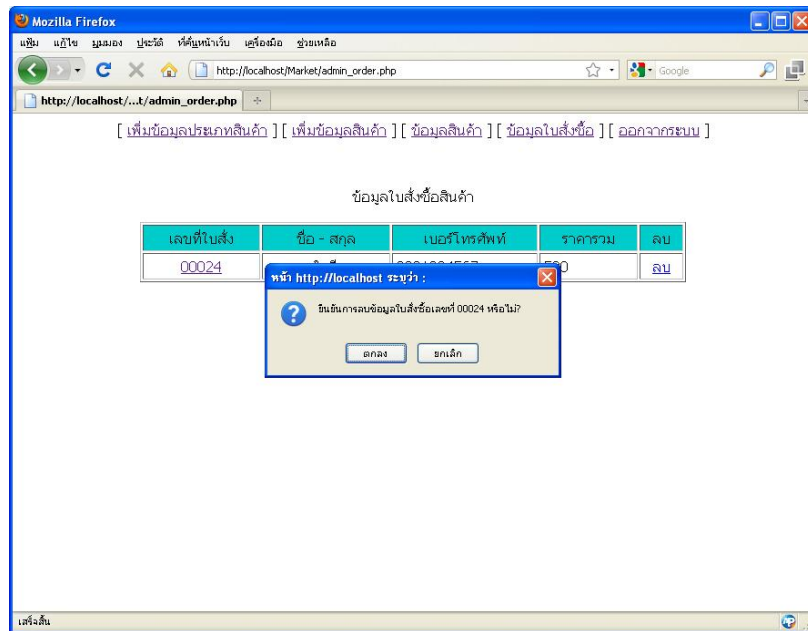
Mozilla Firefox

แฟ้ม แก้ไข มุมมอง ประวัติ ที่คั่นหน้าเว็บ เครื่องมือ ช่วยเหลือ

http://localhost/Market/admin_order.php

Google

http://localhost/...t/admin_order.php

[ เพิ่มข้อมูลประเภทสินค้า ] [ เพิ่มข้อมูลสินค้า ] [ ข้อมูลสินค้า ] [ ข้อมูลใบสั่งซื้อ ] [ ออกจากระบบ ]

ข้อมูลใบสั่งซื้อสินค้า

| เลขที่ใบสั่ง | ชื่อ - สกุล | เบอร์โทรศัพท์ | ราคารวม | ลบ |
|---|---|---|---|---|
| 00024 | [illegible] | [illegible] | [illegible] | ลบ |

หน้า http://localhost ระบุว่า :

ยืนยันการลบข้อมูลใบสั่งซื้อเลขที่ 00024 หรือไม่?

ตกลง ยกเลิก

เสร็จสิ้น